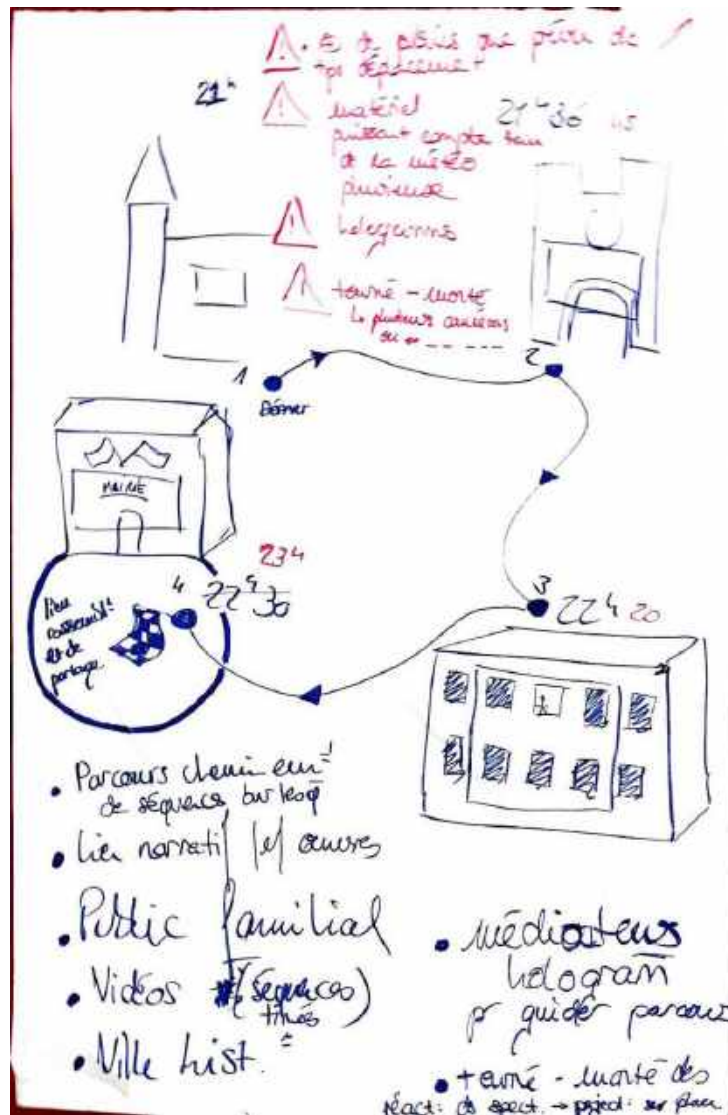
⚠ • et de publics qui périr de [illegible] trop dépassement

21h

⚠ matériel puissant compte tenu de la météo pluvieuse

21h30 45

⚠ hologrammes

⚠ tourné - monté
les plusieurs caméras sur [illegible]

1
Départ

2

MAIRIE

3 22h20

234
4 22h30

lieu rassemblt! et de partage

• Parcours cheminement de séquences burlesques

• Lien narratif les œuvres

• Public familial

• Vidéos (séquences) filmées

• Ville hist.

• médiateurs hologram pr guider parcours

• tourné - monté des réact: de spect. → project: sur place